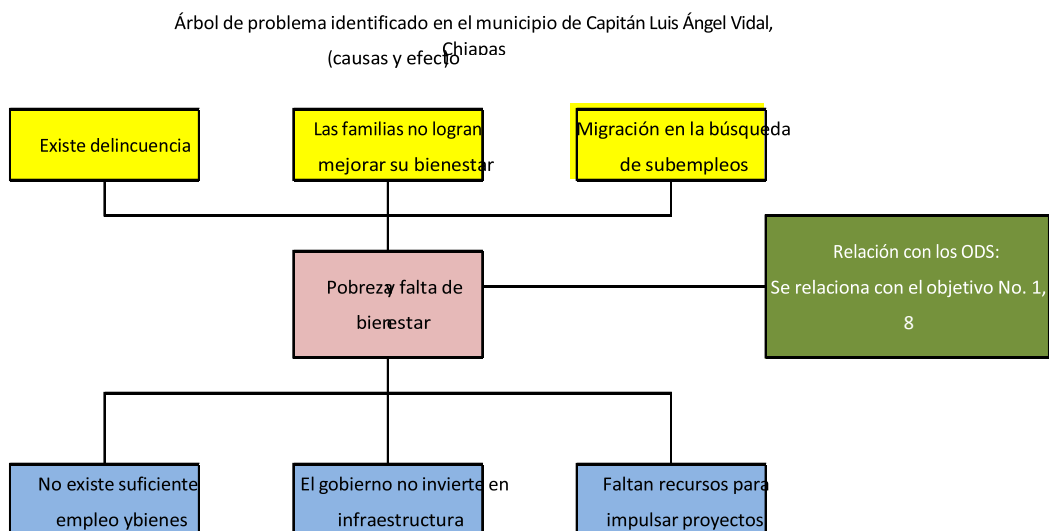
Árbol de problema identificado en el municipio de Capitán Luis Ángel Vidal, Chiapas

(causas y efecto)

Existe delincuencia

Las familias no logran mejorar su bienestar

Migración en la búsqueda de subempleos

Pobreza y falta de bienestar

Relación con los ODS: Se relaciona con el objetivo No. 1, 8

No existe suficiente empleo ybienes

El gobierno no invierte en infraestructura

Faltan recursos para impulsar proyectos